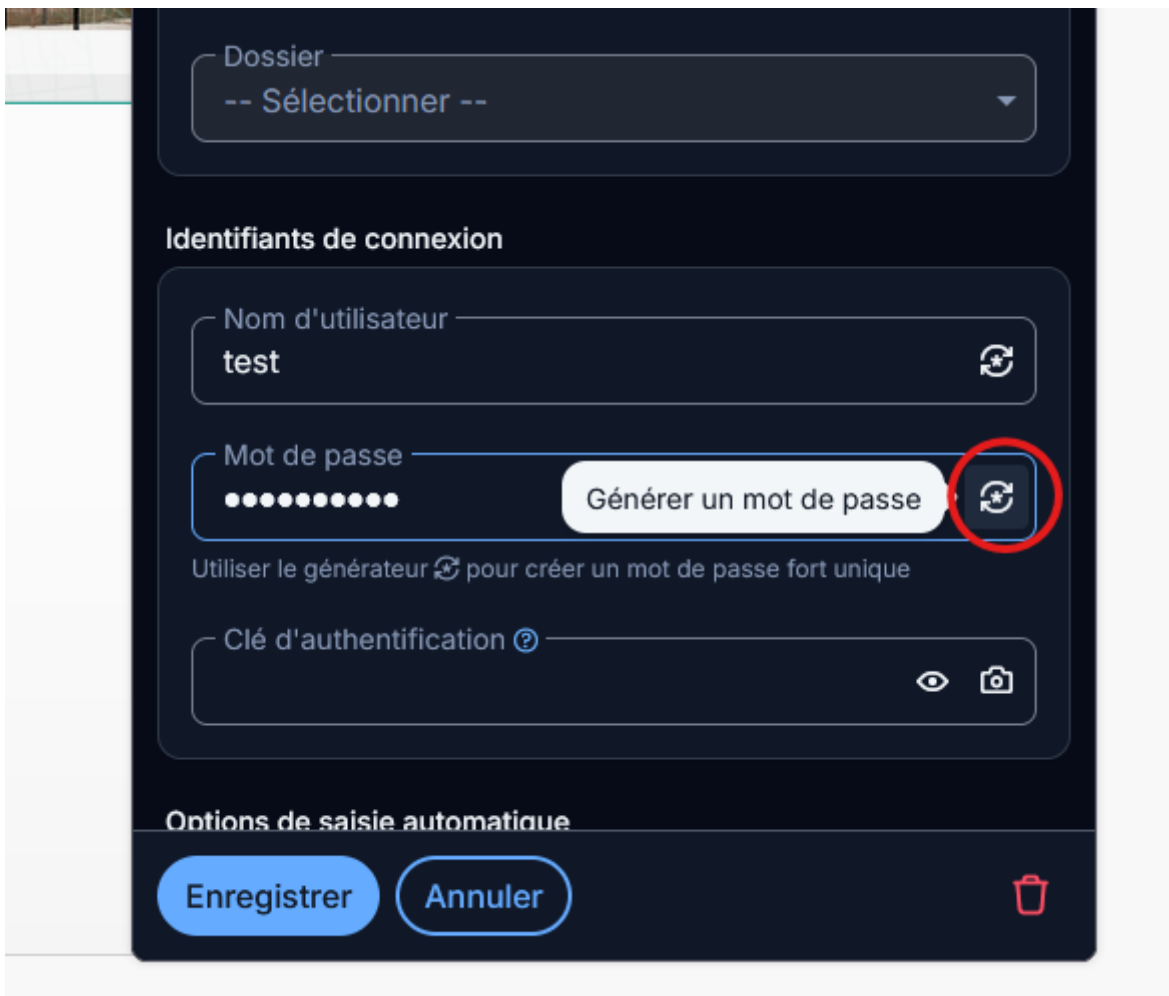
Dossier
-- Sélectionner --

Identifiants de connexion

Nom d'utilisateur
test

Mot de passe
●●●●●●●●●●●
Générer un mot de passe

Utiliser le générateur pour créer un mot de passe fort unique

Clé d'authentification

Options de saisie automatique

Enregistrer
Annuler